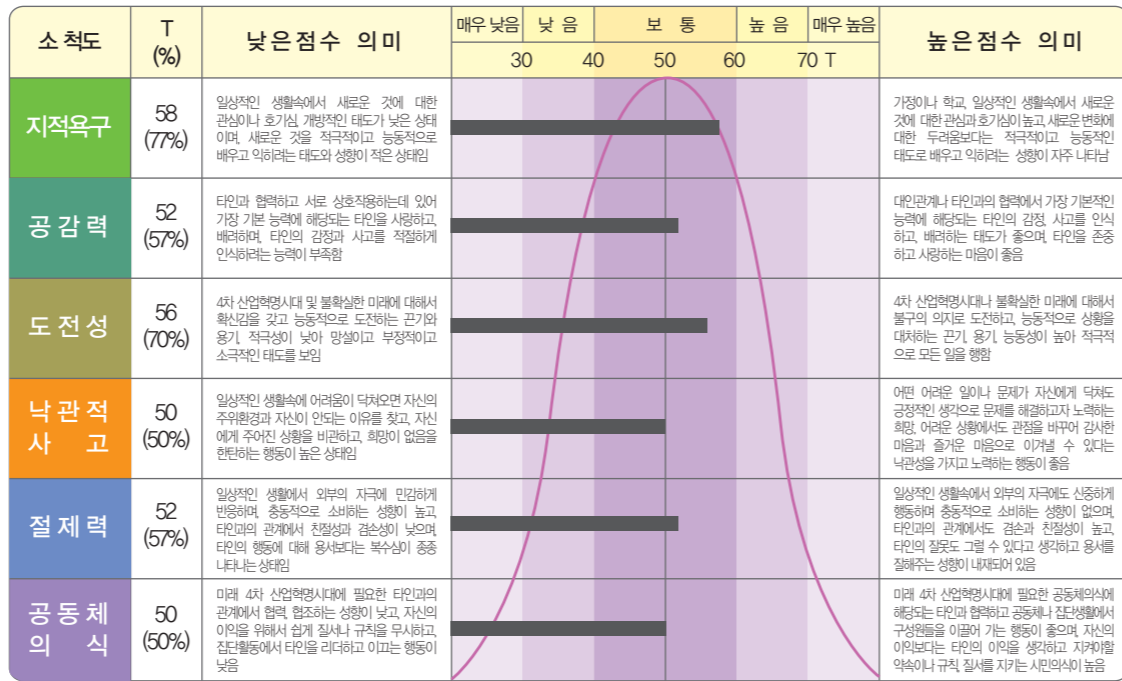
| 소 척도 | T (%) | 낮은점수 의미 | 매우 낮음 / 낮 음 / 보 통 / 높 음 / 매우 높음 (30 40 50 60 70 T) | 높은점수 의미 |
|---|---|---|---|---|
| 지적욕구 | 58 (77%) | 일상적인 생활속에서 새로운 것에 대한 관심이나 호기심, 개방적인 태도가 낮은 상태이며, 새로운 것을 적극적이고 능동적으로 배우고 익히려는 태도와 성향이 적은 상태임 | | 가정이나 학교, 일상적인 생활속에서 새로운 것에 대한 관심과 호기심이 높고, 새로운 변화에 대한 두려움보다는 적극적이고 능동적인 태도로 배우고 익히려는 성향이 자주 나타남 |
| 공감력 | 52 (57%) | 타인과 협력하고 서로 상호작용하는데 있어 가장 기본 능력에 해당되는 타인을 사랑하고, 배려하며, 타인의 감정과 사고를 적절하게 인식하려는 능력이 부족함 | | 대인관계나 타인과의 협력에서 가장 기본적인 능력에 해당되는 타인의 감정, 사고를 인식하고, 배려하는 태도가 좋으며, 타인을 존중하고 사랑하는 마음이 좋음 |
| 도전성 | 56 (70%) | 4차 산업혁명시대 및 불확실한 미래에 대해서 확신감을 갖고 능동적으로 도전하는 끈기와 용기, 적극성이 낮아 망설이고 부정적이고 소극적인 태도를 보임 | | 4차 산업혁명시대나 불확실한 미래에 대해서 불굴의 의지로 도전하고, 능동적으로 상황을 대처하는 끈기, 용기, 능동성이 높아 적극적으로 모든 일을 행함 |
| 낙관적 사고 | 50 (50%) | 일상적인 생활속에 어려움이 닥쳐오면 자신의 주위환경과 자신이 안되는 이유를 찾고, 자신에게 주어진 상황을 비관하고, 희망이 없음을 한탄하는 행동이 높은 상태임 | | 어떤 어려운 일이나 문제가 자신에게 닥쳐도 긍정적인 생각으로 문제를 해결하고자 노력하는 희망, 어려운 상황에서도 관점을 바꾸어 감사한 마음과 즐거운 마음으로 이겨낼 수 있다는 낙관성을 가지고 노력하는 행동이 좋음 |
| 절제력 | 52 (57%) | 일상적인 생활에서 외부의 자극에 민감하게 반응하며, 충동적으로 소비하는 성향이 높고, 타인과의 관계에서 친절성과 겸손성이 낮으며, 타인의 행동에 대해 용서보다는 복수심이 종종 나타나는 상태임 | | 일상적인 생활속에서 외부의 자극에도 신중하게 행동하며 충동적으로 소비하는 성향이 없으며, 타인과의 관계에서도 겸손과 친절성이 높고, 타인의 잘못도 그럴 수 있다고 생각하고 용서를 잘해주는 성향이 내재되어 있음 |
| 공동체 의식 | 50 (50%) | 미래 4차 산업혁명시대에 필요한 타인과의 관계에서 협력, 협조하는 성향이 낮고, 자신의 이익을 위해서 쉽게 질서나 규칙을 무시하고, 집단활동에서 타인을 리더하고 이끄는 행동이 낮음 | | 미래 4차 산업혁명시대에 필요한 공동체의식에 해당되는 타인과 협력하고 공동체나 집단생활에서 구성원들을 이끌어 가는 행동이 좋으며, 자신의 이익보다는 타인의 이익을 생각하고 지켜야할 약속이나 규칙 질서를 지키는 시민의식이 높음 |